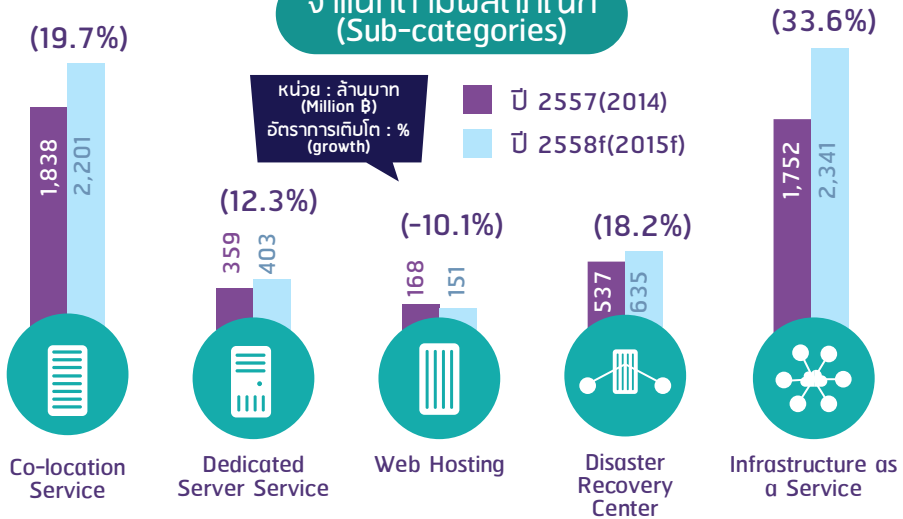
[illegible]
(Sub-categories)

หน่วย : ล้านบาท
(Million ฿)
อัตราการเติบโต : %
(growth)

ปี 2557(2014)
ปี 2558f(2015f)

(19.7%)
1,838
2,201
Co-location Service

(12.3%)
359
403
Dedicated Server Service

(-10.1%)
168
151
Web Hosting

(18.2%)
537
635
Disaster Recovery Center

(33.6%)
1,752
2,341
Infrastructure as a Service